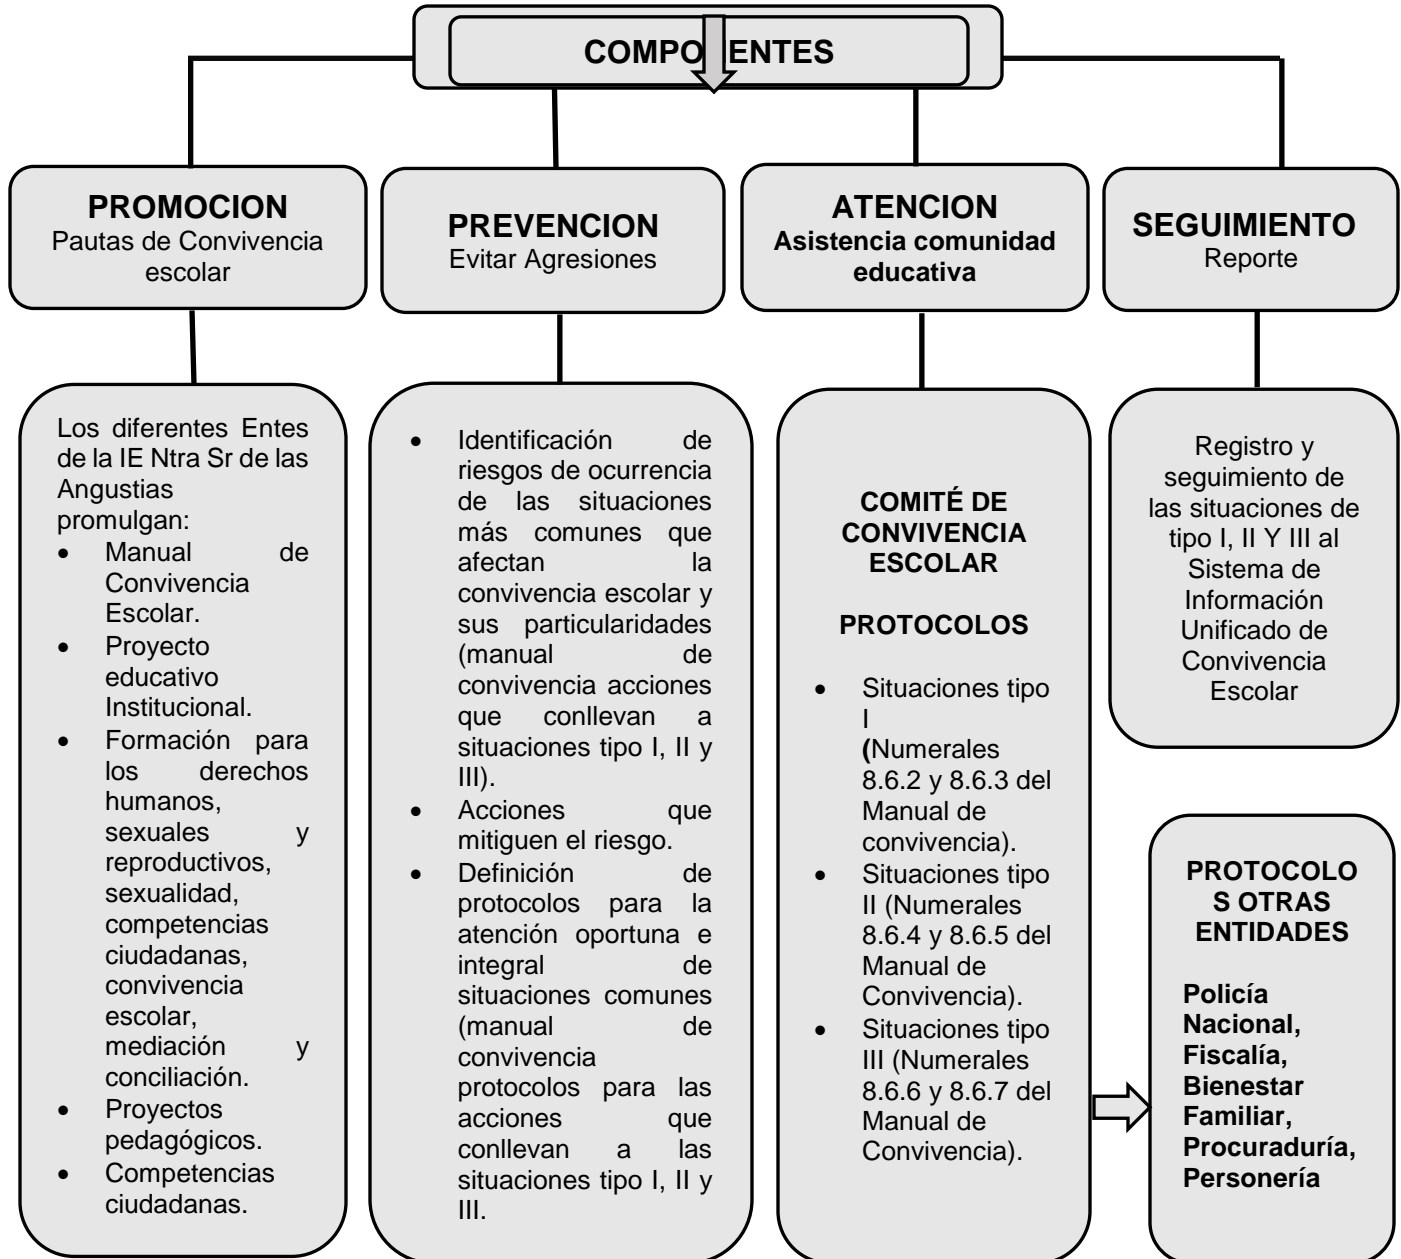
COMPO ENTES

PROMOCION
Pautas de Convivencia escolar

PREVENCION
Evitar Agresiones

ATENCION
Asistencia comunidad educativa

SEGUIMIENTO
Reporte

Los diferentes Entes de la IE Ntra Sr de las Angustias promulgan:
- Manual de Convivencia Escolar.
- Proyecto educativo Institucional.
- Formación para los derechos humanos, sexuales y reproductivos, sexualidad, competencias ciudadanas, convivencia escolar, mediación y conciliación.
- Proyectos pedagógicos.
- Competencias ciudadanas.

- Identificación de riesgos de ocurrencia de las situaciones más comunes que afectan la convivencia escolar y sus particularidades (manual de convivencia acciones que conllevan a situaciones tipo I, II y III).
- Acciones que mitiguen el riesgo.
- Definición de protocolos para la atención oportuna e integral de situaciones comunes (manual de convivencia protocolos para las acciones que conllevan a las situaciones tipo I, II y III.

COMITÉ DE CONVIVENCIA ESCOLAR

PROTOCOLOS
- Situaciones tipo I (Numerales 8.6.2 y 8.6.3 del Manual de convivencia).
- Situaciones tipo II (Numerales 8.6.4 y 8.6.5 del Manual de Convivencia).
- Situaciones tipo III (Numerales 8.6.6 y 8.6.7 del Manual de Convivencia).

Registro y seguimiento de las situaciones de tipo I, II Y III al Sistema de Información Unificado de Convivencia Escolar

PROTOCOLOS OTRAS ENTIDADES

Policía Nacional, Fiscalía, Bienestar Familiar, Procuraduría, Personería